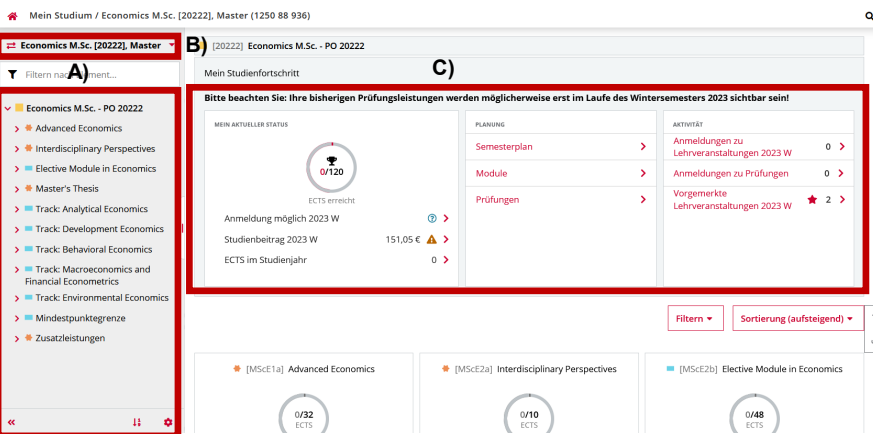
Mein Studium / Economics M.Sc. [20222], Master (1250 88 936)

Economics M.Sc. [20222], Master

A)

Filtern nach Element...

Economics M.Sc. - PO 20222
Advanced Economics
Interdisciplinary Perspectives
Elective Module in Economics
Master's Thesis
Track: Analytical Economics
Track: Development Economics
Track: Behavioral Economics
Track: Macroeconomics and Financial Econometrics
Track: Environmental Economics
Mindestpunktegrenze
Zusatzleistungen

«

B) [20222] Economics M.Sc. - PO 20222

Mein Studienfortschritt

C)

Bitte beachten Sie: Ihre bisherigen Prüfungsleistungen werden möglicherweise erst im Laufe des Wintersemesters 2023 sichtbar sein!

MEIN AKTUELLER STATUS

0/120
ECTS erreicht

Anmeldung möglich 2023 W
Studienbeitrag 2023 W 151,05 €
ECTS im Studienjahr 0

PLANUNG

Semesterplan
Module
Prüfungen

AKTIVITÄT

Anmeldungen zu Lehrveranstaltungen 2023 W 0
Anmeldungen zu Prüfungen 0
Vorgemerkte Lehrveranstaltungen 2023 W 2

Filtern
Sortierung (aufsteigend)

[MScE1a] Advanced Economics
0/32
ECTS

[MScE2a] Interdisciplinary Perspectives
0/10
ECTS

[MScE2b] Elective Module in Economics
0/48
ECTS